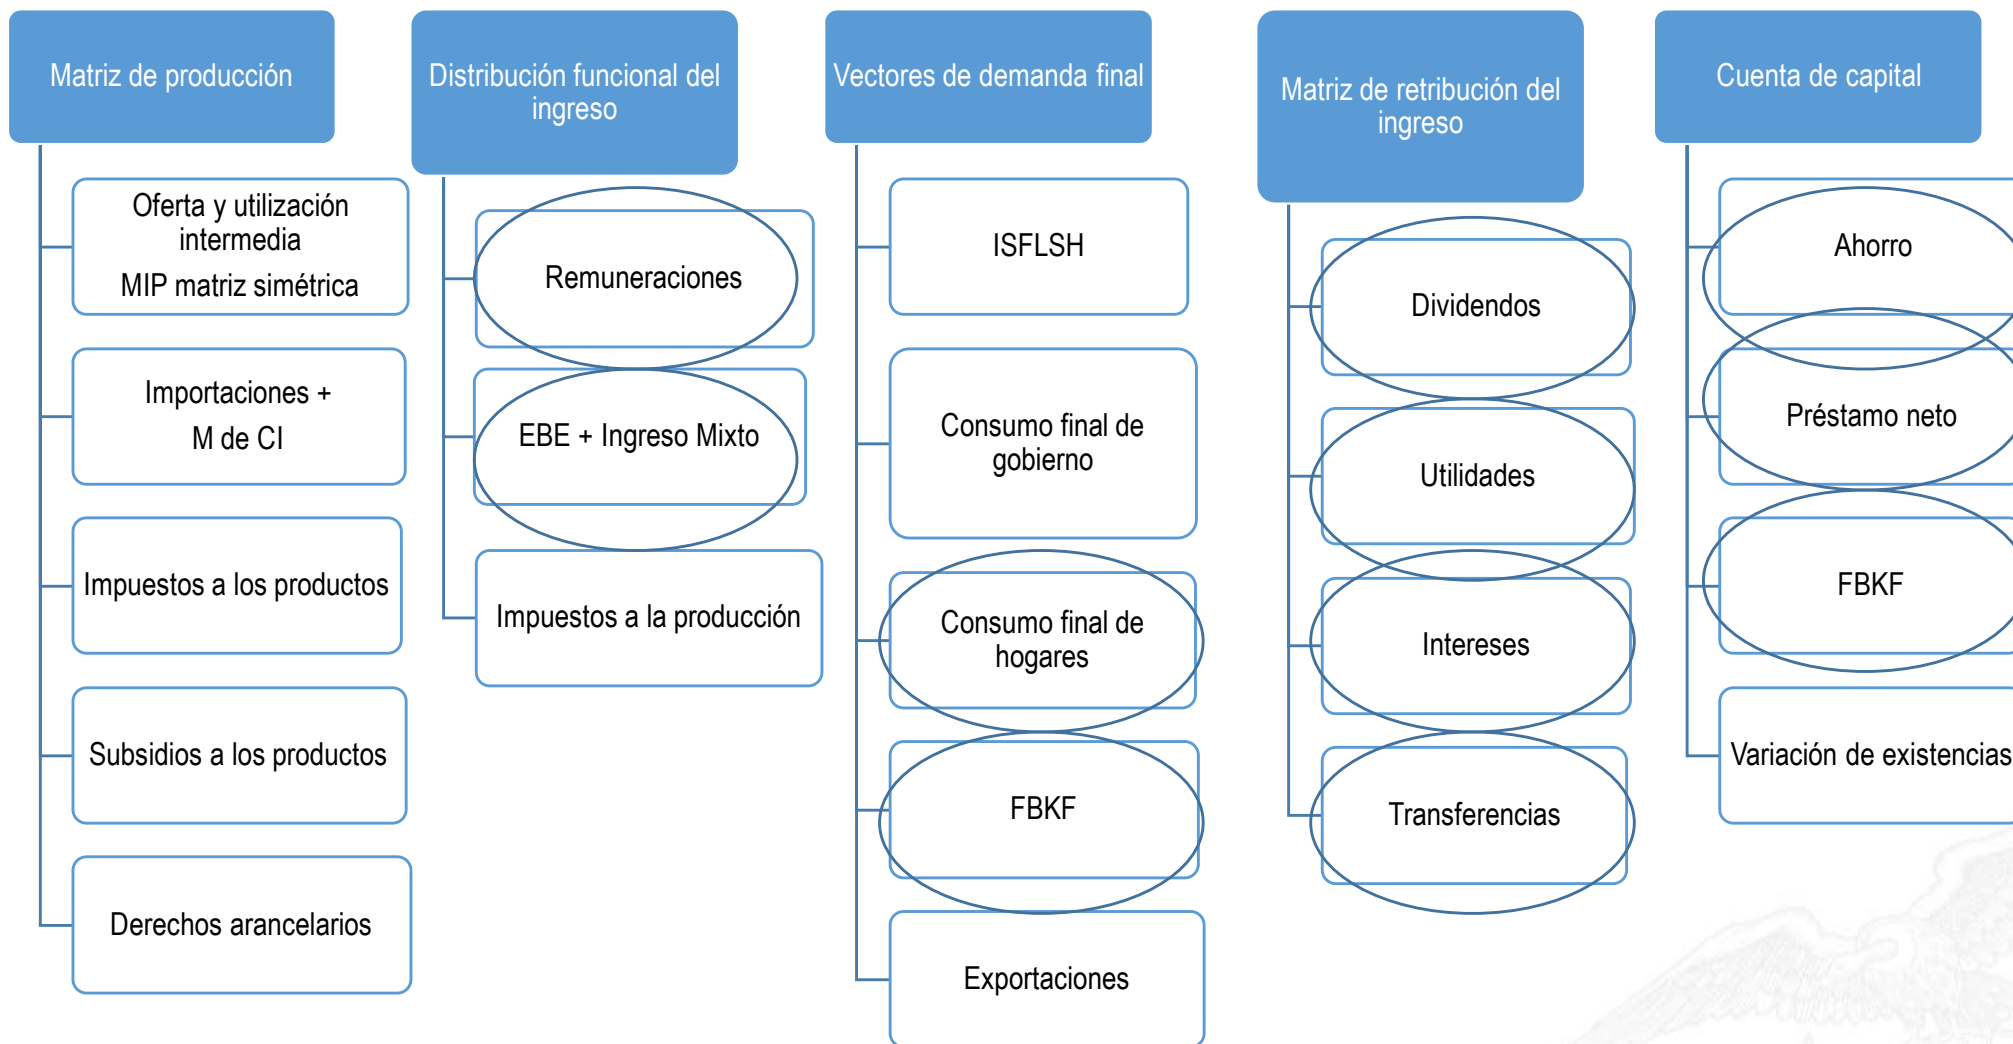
Matriz de producción

Oferta y utilización intermedia
MIP matriz simétrica

Importaciones +
M de CI

Impuestos a los productos

Subsidios a los productos

Derechos arancelarios

Distribución funcional del ingreso

Remuneraciones

EBE + Ingreso Mixto

Impuestos a la producción

Vectores de demanda final

ISFLSH

Consumo final de gobierno

Consumo final de hogares

FBKF

Exportaciones

Matriz de retribución del ingreso

Dividendos

Utilidades

Intereses

Transferencias

Cuenta de capital

Ahorro

Préstamo neto

FBKF

Variación de existencias